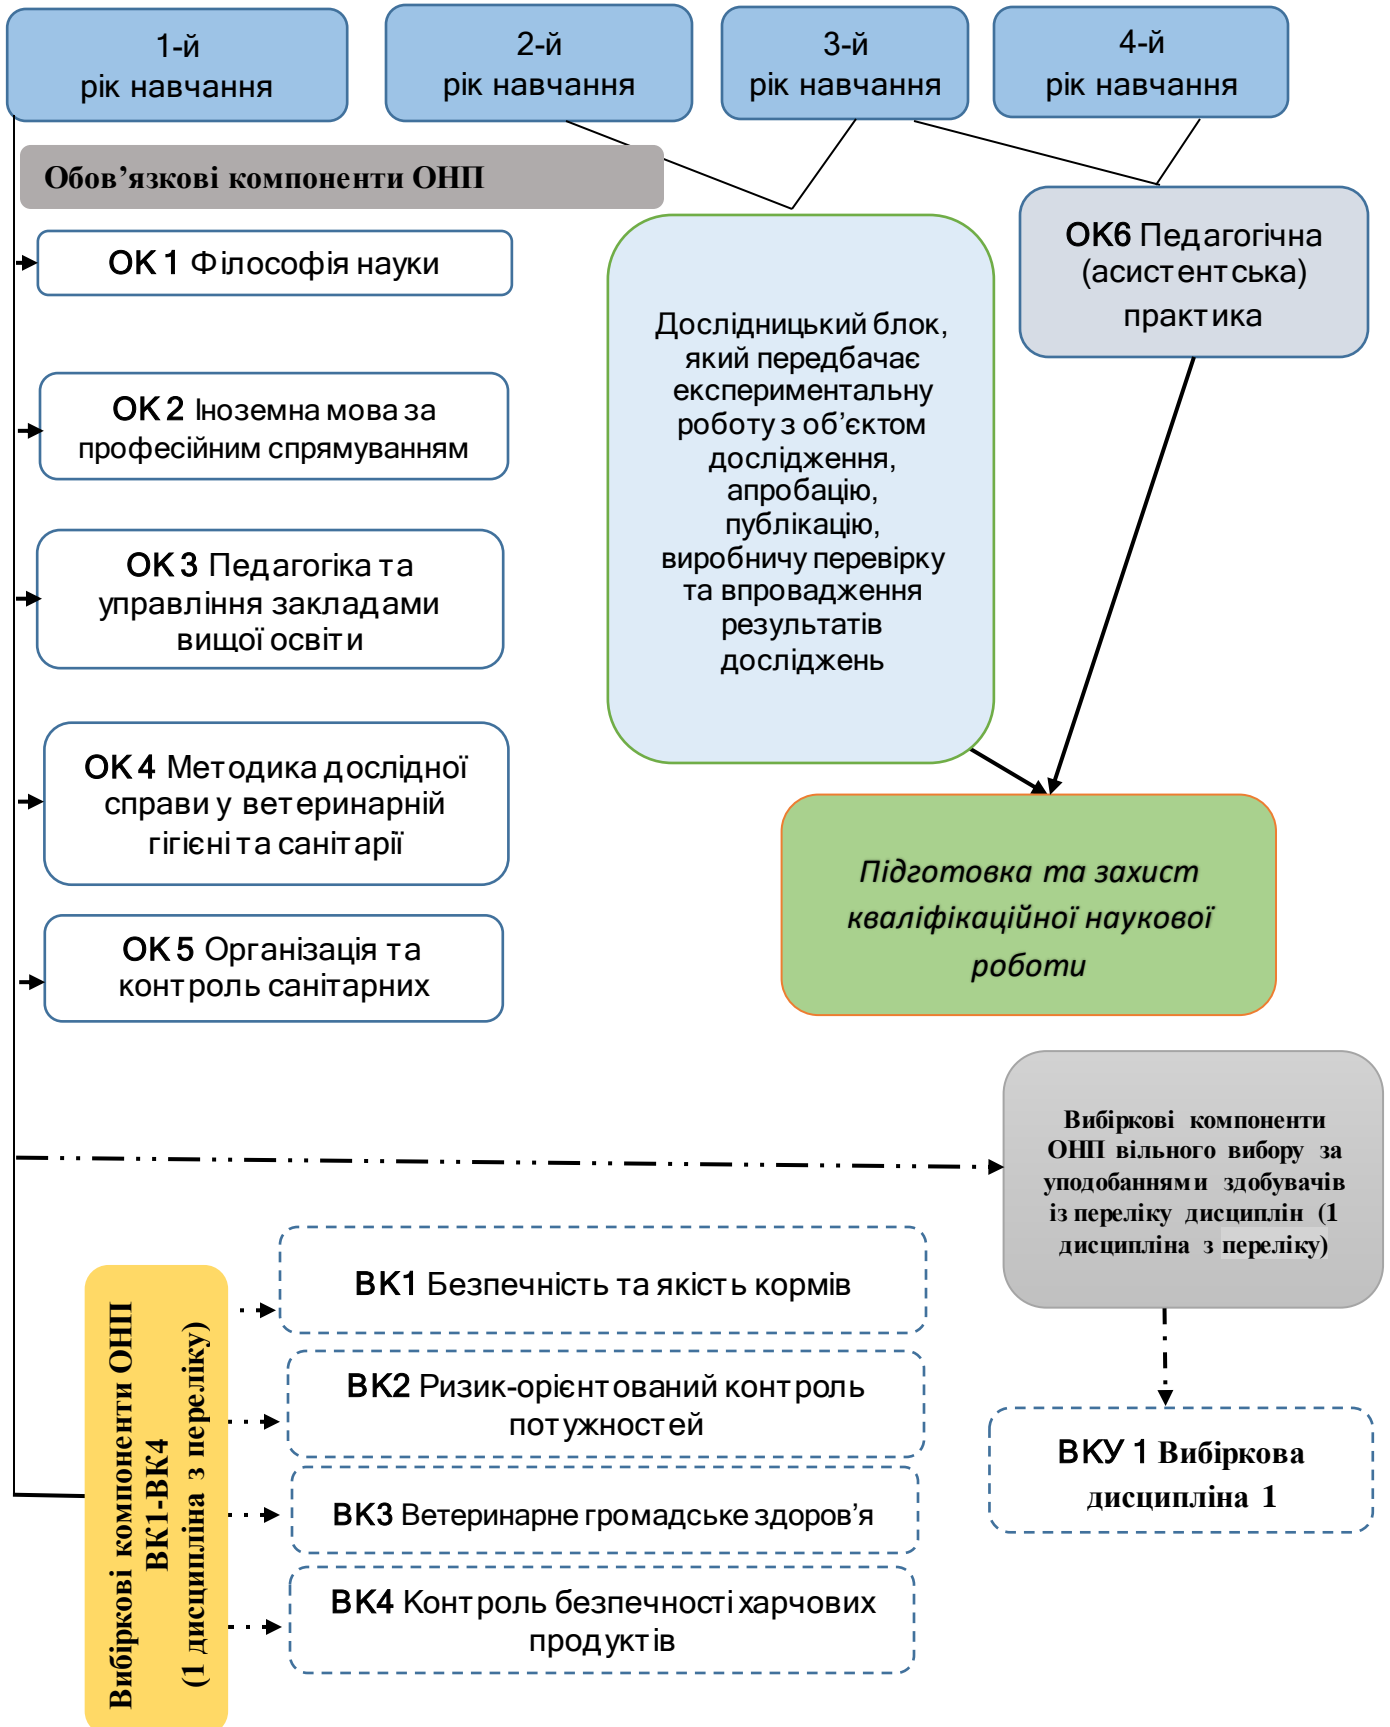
1-й
рік навчання

2-й
рік навчання

3-й
рік навчання

4-й
рік навчання

Обов’язкові компоненти ОНП

ОК 1 Філософія науки

ОК 2 Іноземна мова за професійним спрямуванням

ОК 3 Педагогіка та управління закладами вищої освіти

ОК 4 Методика дослідної справи у ветеринарній гігієні та санітарії

ОК 5 Організація та контроль санітарних

Дослідницький блок, який передбачає експериментальну роботу з об’єктом дослідження, апробацію, публікацію, виробничу перевірку та впровадження результатів досліджень

ОК6 Педагогічна (асистентська) практика

Підготовка та захист кваліфікаційної наукової роботи

Вибіркові компоненти ОНП вільного вибору за уподобаннями здобувачів із переліку дисциплін (1 дисципліна з переліку)

Вибіркові компоненти ОНП ВК1-ВК4 (1 дисципліна з переліку)

ВК1 Безпечність та якість кормів

ВК2 Ризик-орієнтований контроль потужностей

ВК3 Ветеринарне громадське здоров’я

ВК4 Контроль безпечності харчових продуктів

ВКУ 1 Вибіркова дисципліна 1